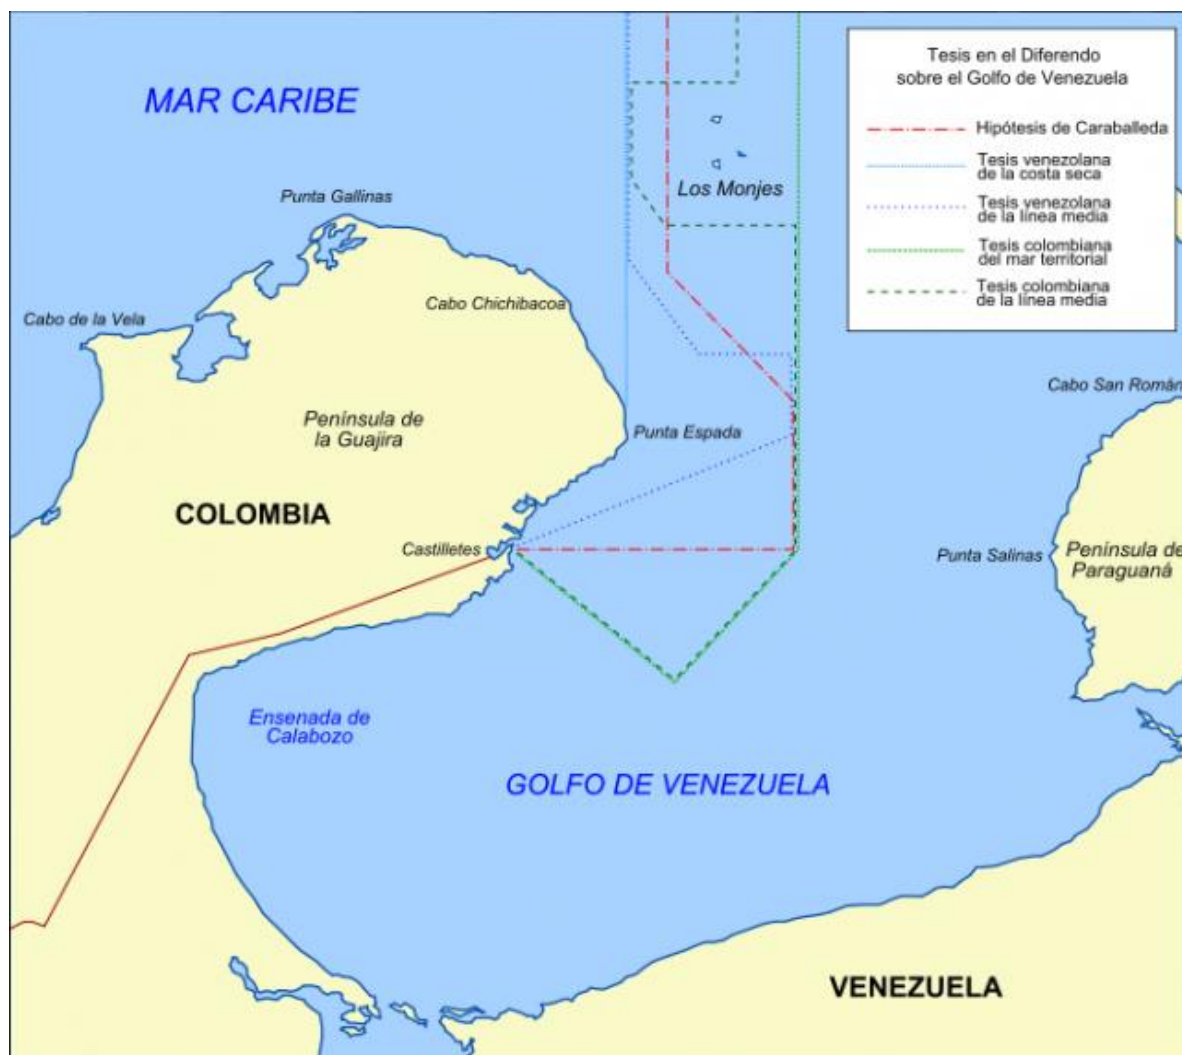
MAR CARIBE

Tesis en el Diferendo sobre el Golfo de Venezuela

Hipótesis de Caraballeda

Tesis venezolana de la costa seca

Tesis venezolana de la línea media

Tesis colombiana del mar territorial

Tesis colombiana de la línea media

Los Monjes

Punta Gallinas

Cabo Chichibacoa

Cabo de la Vela

Península de la Guajira

Punta Espada

Cabo San Román

COLOMBIA

Castilletes

Punta Salinas

Península de Paraguaná

Ensenada de Calabozo

GOLFO DE VENEZUELA

VENEZUELA